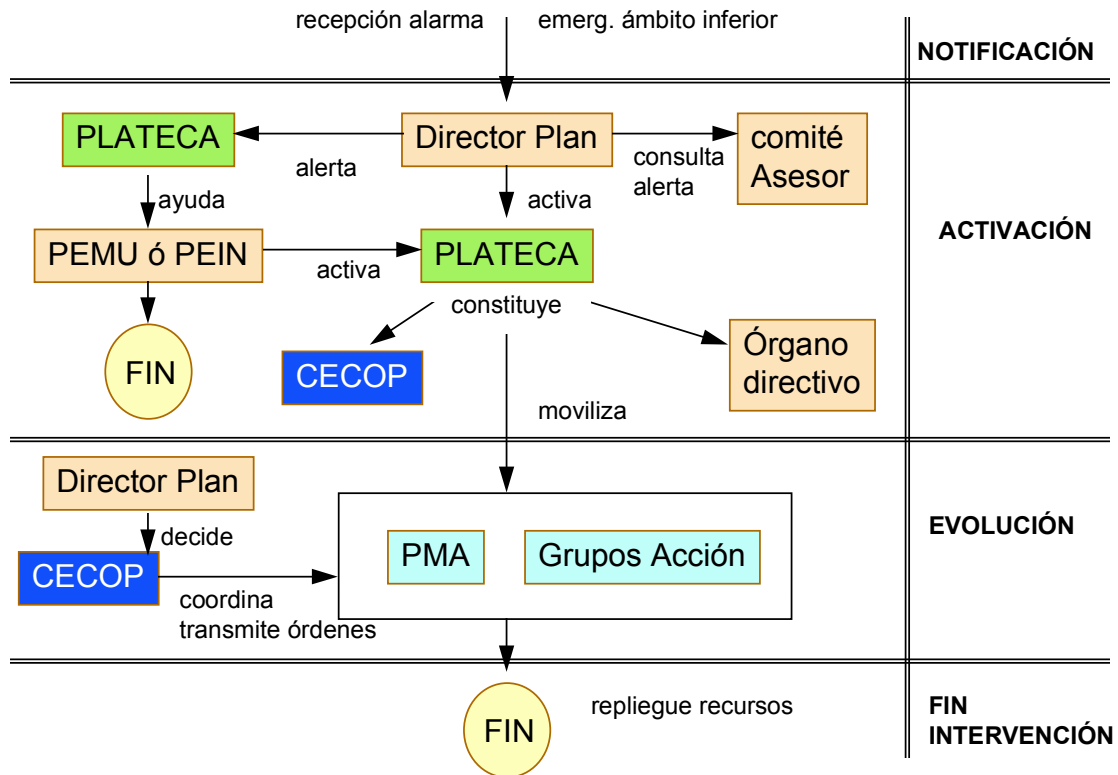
recepción alarma emerg. ámbito inferior

NOTIFICACIÓN

PLATECA

alerta

Director Plan

consulta alerta

comité Asesor

ayuda

activa

ACTIVACIÓN

PEMU ó PEIN

activa

PLATECA

constituye

FIN

CECOP

Órgano directivo

moviliza

Director Plan

decide

EVOLUCIÓN

PMA

Grupos Acción

CECOP

coordina transmite órdenes

FIN

repliegue recursos

FIN INTERVENCIÓN